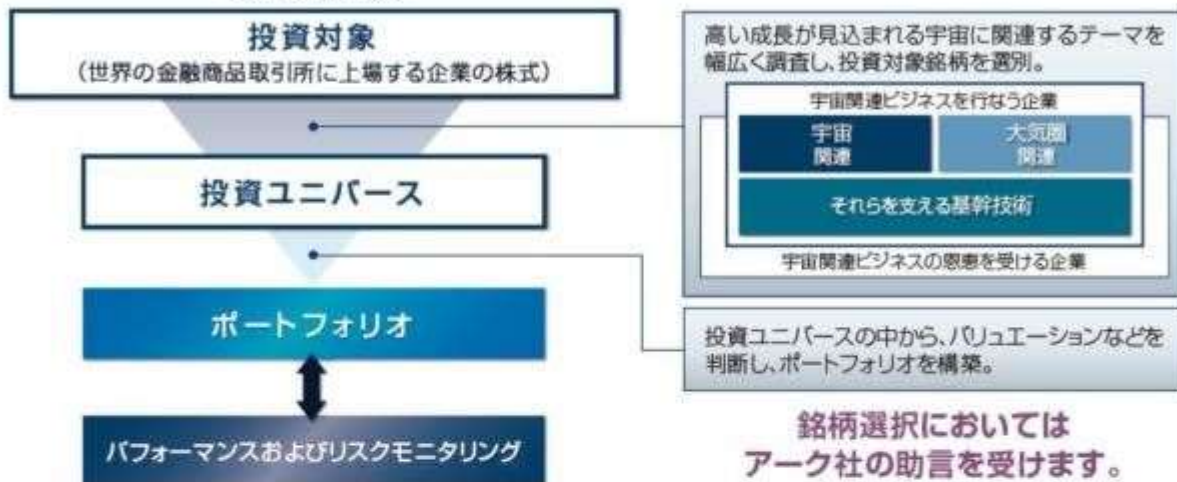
投資対象
（世界の金融商品取引所に上場する企業の株式）

投資ユニバース

ポートフォリオ

パフォーマンスおよびリスクモニタリング

高い成長が見込まれる宇宙に関連するテーマを幅広く調査し、投資対象銘柄を選別。

宇宙関連ビジネスを行なう企業

宇宙関連

大気圏関連

それらを支える基幹技術

宇宙関連ビジネスの恩恵を受ける企業

投資ユニバースの中から、バリュエーションなどを判断し、ポートフォリオを構築。

銘柄選択においては
アーク社の助言を受けます。